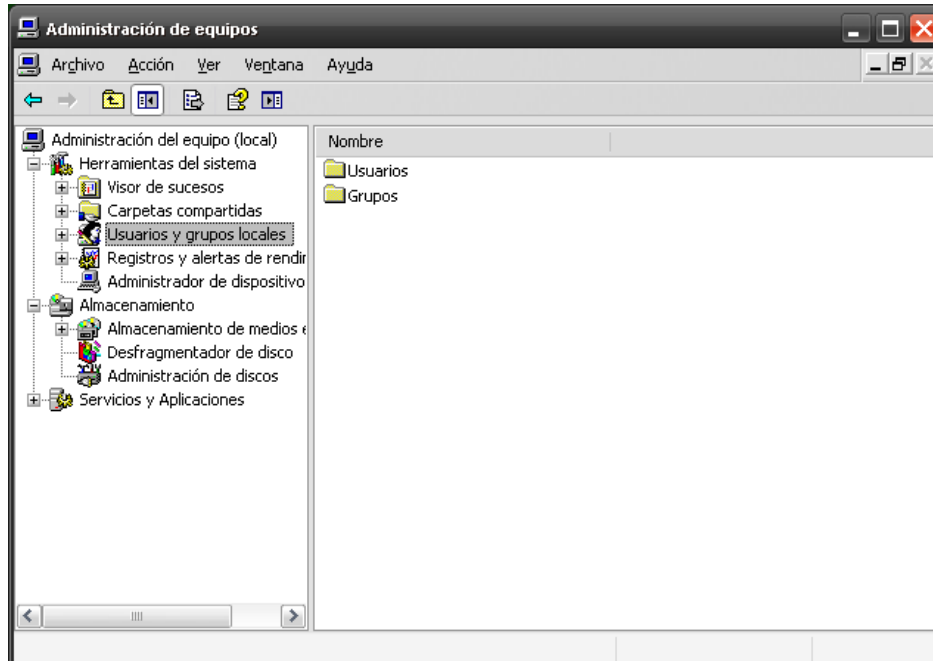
Administración de equipos

Archivo Acción Ver Ventana Ayuda

Administración del equipo (local)
Herramientas del sistema
Visor de sucesos
Carpetas compartidas
Usuarios y grupos locales
Registros y alertas de rendir
Administrador de dispositivo
Almacenamiento
Almacenamiento de medios e
Desfragmentador de disco
Administración de discos
Servicios y Aplicaciones

Nombre
Usuarios
Grupos